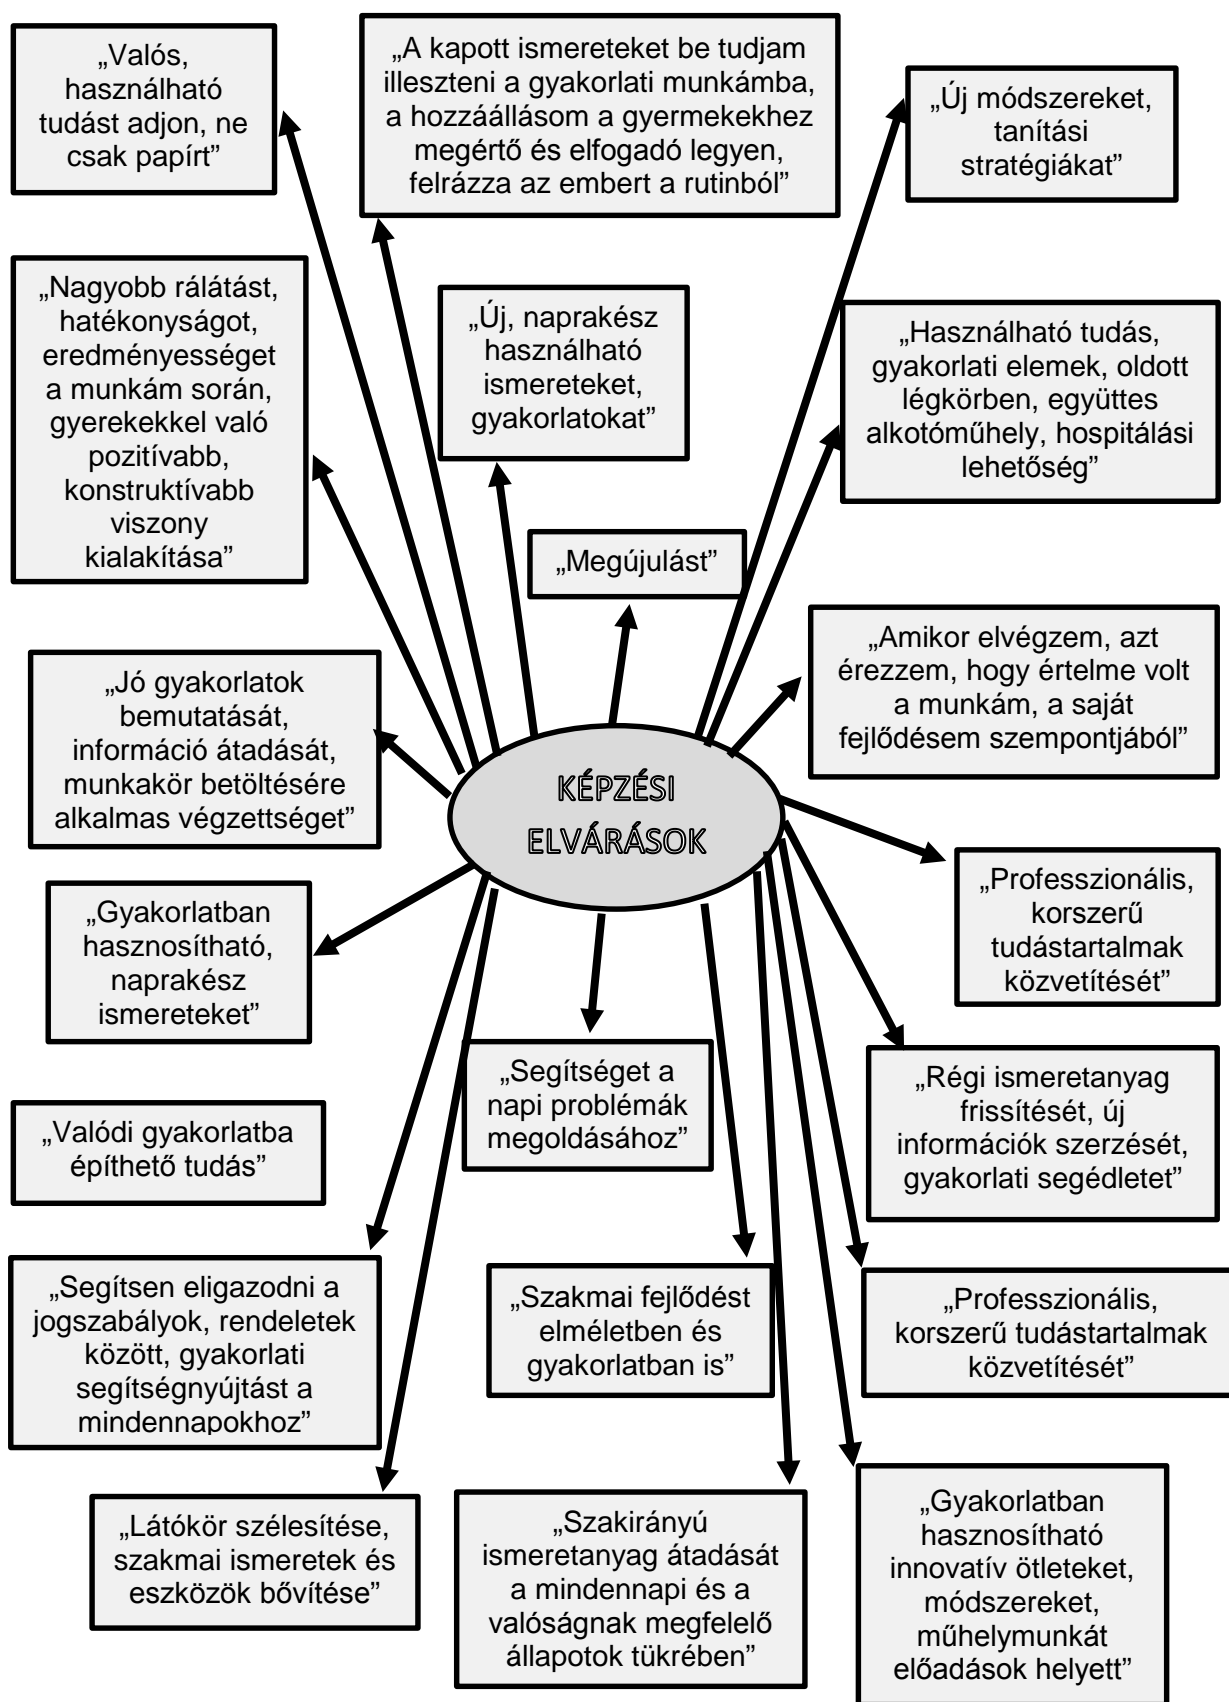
„Valós, használható tudást adjon, ne csak papírt”

„A kapott ismereteket be tudjam illeszteni a gyakorlati munkámba, a hozzáállásom a gyermekekhez megértő és elfogadó legyen, felrázza az embert a rutinból”

„Új módszereket, tanítási stratégiákat”

„Nagyobb rálátást, hatékonyságot, eredményességet a munkám során, gyerekekkel való pozitívabb, konstruktívabb viszony kialakítása”

„Új, naprakész használható ismereteket, gyakorlatokat”

„Használható tudás, gyakorlati elemek, oldott légkörben, együttes alkotóműhely, hospitálási lehetőség”

„Megújulást”

„Amikor elvégzem, azt érezzem, hogy értelme volt a munkám, a saját fejlődésem szempontjából”

„Jó gyakorlatok bemutatását, információ átadását, munkakör betöltésére alkalmas végzettséget”

KÉPZÉSI ELVÁRÁSOK

„Professzionális, korszerű tudástartalmak közvetítését”

„Gyakorlatban hasznosítható, naprakész ismereteket”

„Segítséget a napi problémák megoldásához”

„Régi ismeretanyag frissítését, új információk szerzését, gyakorlati segédletet”

„Valódi gyakorlatba építhető tudás”

„Segítsen eligazodni a jogszabályok, rendeletek között, gyakorlati segítségnyújtást a mindennapokhoz”

„Szakmai fejlődést elméletben és gyakorlatban is”

„Professzionális, korszerű tudástartalmak közvetítését”

„Látókör szélesítése, szakmai ismeretek és eszközök bővítése”

„Szakirányú ismeretanyag átadását a mindennapi és a valóságnak megfelelő állapotok tükrében”

„Gyakorlatban hasznosítható innovatív ötleteket, módszereket, műhelymunkát előadások helyett”